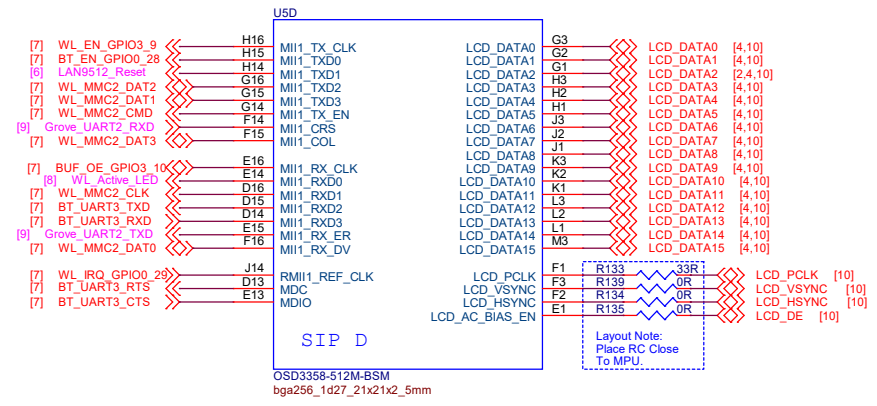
U5D

[7] WL_EN_GPIO3_9 H16 MII1_TX_CLK
[7] BT_EN_GPIO0_28 H15 MII1_TXD0
[6] LAN9512_Reset H14 MII1_TXD1
[7] WL_MMC2_DAT2 G16 MII1_TXD2
[7] WL_MMC2_DAT1 G15 MII1_TXD3
[7] WL_MMC2_CMD G14 MII1_TX_EN
[9] Grove_UART2_RXD F14 MII1_CRS
[7] WL_MMC2_DAT3 F15 MII1_COL

[7] BUF_OE_GPIO3_10 E16 MII1_RX_CLK
[8] WL_Active_LED E14 MII1_RXD0
[7] WL_MMC2_CLK D16 MII1_RXD1
[7] BT_UART3_TXD D15 MII1_RXD2
[7] BT_UART3_RXD D14 MII1_RXD3
[9] Grove_UART2_TXD E15 MII1_RX_ER
[7] WL_MMC2_DAT0 F16 MII1_RX_DV

[7] WL_IRQ_GPIO0_29 J14 RMII1_REF_CLK
[7] BT_UART3_RTS D13 MDC
[7] BT_UART3_CTS E13 MDIO

LCD_DATA0 G3 LCD_DATA0 [4,10]
LCD_DATA1 G2 LCD_DATA1 [4,10]
LCD_DATA2 G1 LCD_DATA2 [2,4,10]
LCD_DATA3 H3 LCD_DATA3 [4,10]
LCD_DATA4 H2 LCD_DATA4 [4,10]
LCD_DATA5 H1 LCD_DATA5 [4,10]
LCD_DATA6 J3 LCD_DATA6 [4,10]
LCD_DATA7 J2 LCD_DATA7 [4,10]
LCD_DATA8 J1 LCD_DATA8 [4,10]
LCD_DATA9 K3 LCD_DATA9 [4,10]
LCD_DATA10 K2 LCD_DATA10 [4,10]
LCD_DATA11 K1 LCD_DATA11 [4,10]
LCD_DATA12 L3 LCD_DATA12 [4,10]
LCD_DATA13 L2 LCD_DATA13 [4,10]
LCD_DATA14 L1 LCD_DATA14 [4,10]
LCD_DATA15 M3 LCD_DATA15 [4,10]

LCD_PCLK F1 R133 33R LCD_PCLK [10]
LCD_VSYNC F3 R139 0R LCD_VSYNC [10]
LCD_HSYNC F2 R134 0R LCD_HSYNC [10]
LCD_AC_BIAS_EN E1 R135 0R LCD_DE [10]

Layout Note:
Place RC Close
To MPU.

SIP D

OSD3358-512M-BSM
bga256_1d27_21x21x2_5mm